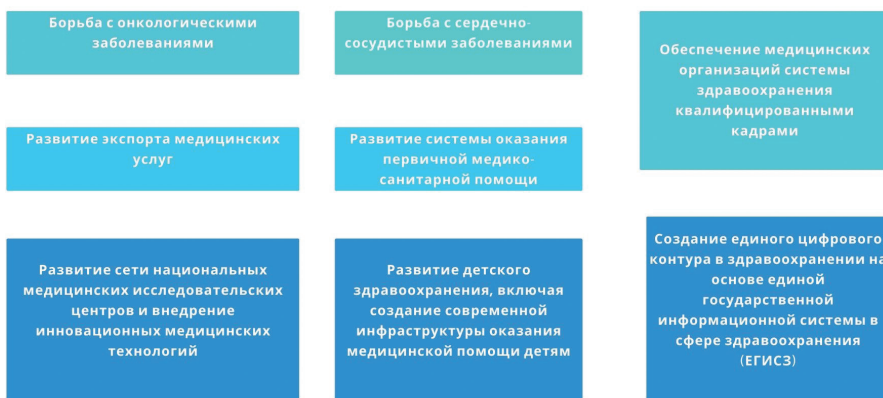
Борьба с онкологическими заболеваниями

Борьба с сердечно-сосудистыми заболеваниями

Обеспечение медицинских организаций системы здравоохранения квалифицированными кадрами

Развитие экспорта медицинских услуг

Развитие системы оказания первичной медико-санитарной помощи

Развитие сети национальных медицинских исследовательских центров и внедрение инновационных медицинских технологий

Развитие детского здравоохранения, включая создание современной инфраструктуры оказания медицинской помощи детям

Создание единого цифрового контура в здравоохранении на основе единой государственной информационной системы в сфере здравоохранения (ЕГИСЗ)